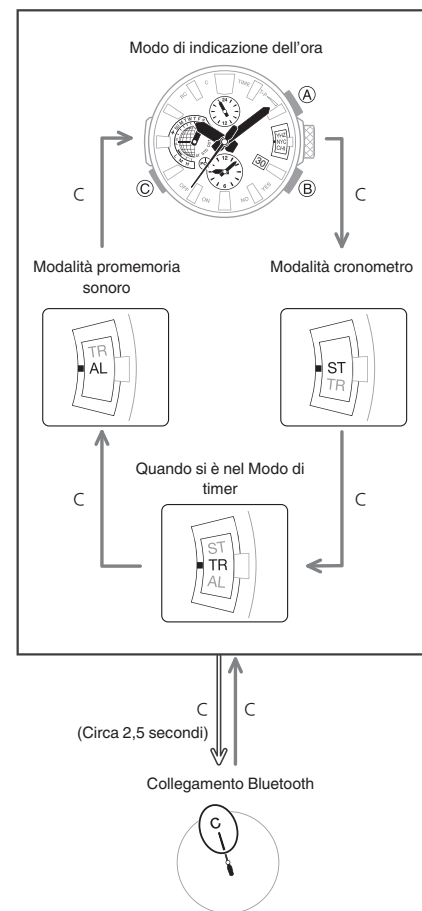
Modo di indicazione dell'ora

Ⓐ

Ⓒ

Ⓑ

30

C

C

Modalità promemoria sonoro

Modalità cronometro

TR
AL

ST
TR

Quando si è nel Modo di timer

C

C

ST
TR
AL

C

(Circa 2,5 secondi)

C

Collegamento Bluetooth

C